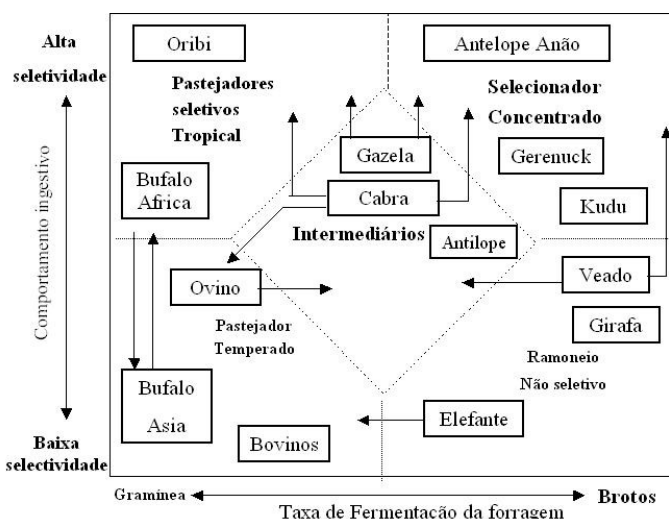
Alta seletividade

Baixa selectividade

Comportamento ingestivo

Oribi

Antelope Anão

Pastejadores seletivos Tropical

Selecionador Concentrado

Gazela

Gerenuck

Bufalo Africa

Cabra

Kudu

Intermediários

Antilope

Ovino

Veado

Pastejador Temperado

Girafa

Ramoneio

Não seletivo

Bufalo Asia

Elefante

Bovinos

Graminea

Brotos

Taxa de Fermentação da forragem